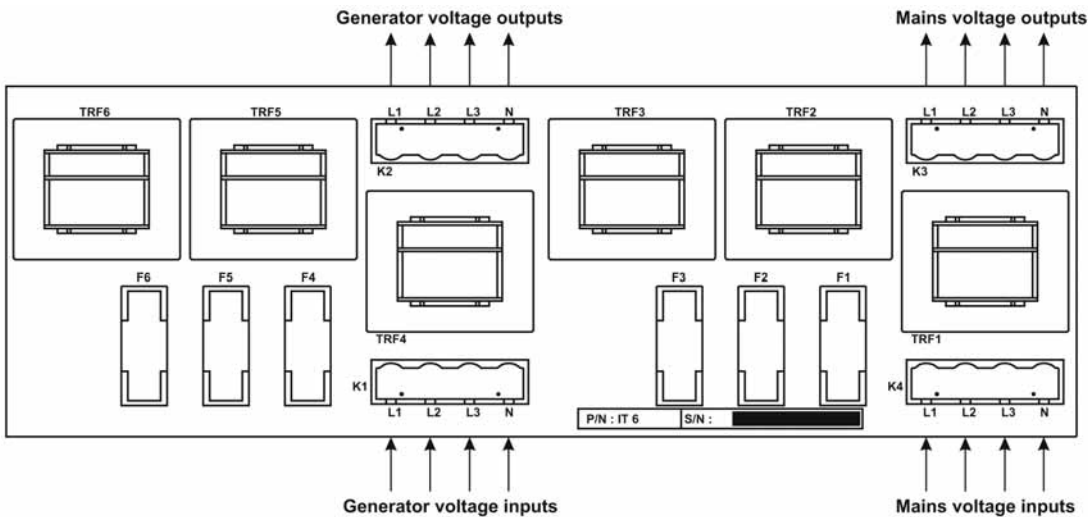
Generator voltage outputs

Mains voltage outputs

TRF6

TRF5

L1 L2 L3 N

K2

TRF3

TRF2

L1 L2 L3 N

K3

TRF4

TRF1

F6 F5 F4

F3 F2 F1

K1

L1 L2 L3 N

K4

L1 L2 L3 N

P/N : IT 6

S/N :

Generator voltage inputs

Mains voltage inputs